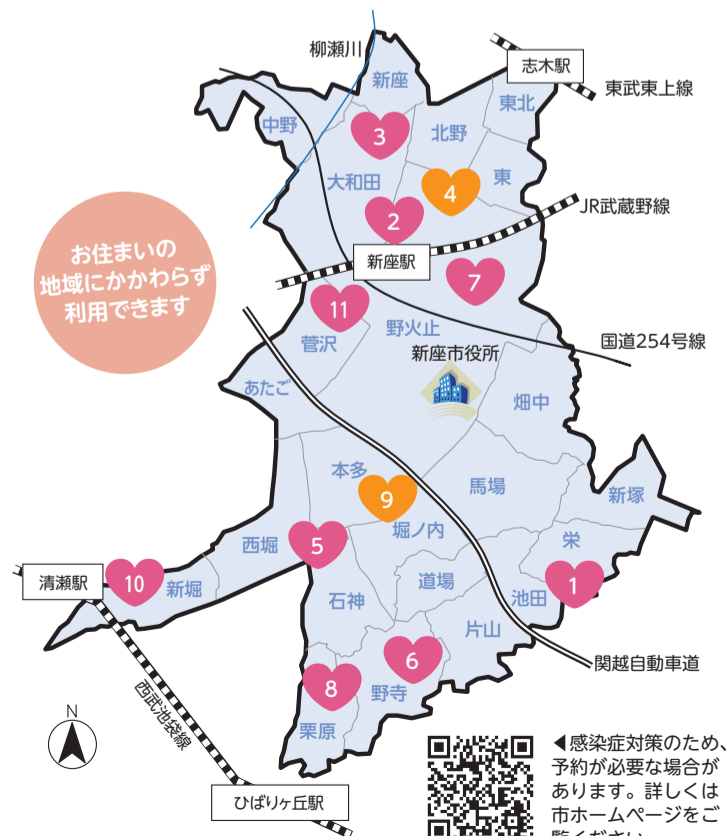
柳瀬川

志木駅

東武東上線

新座

東北

中野

3

北野

大和田

4

東

2

JR武蔵野線

お住まいの地域にかかわらず利用できます

新座駅

7

11

野火止

国道254号線

菅沢

新座市役所

あたご

畑中

本多

9

馬場

新塚

西堀

5

堀ノ内

栄

清瀬駅

10

新堀

道場

1

石神

池田

片山

6

関越自動車道

8

野寺

西武池袋線

N

栗原

◀感染症対策のため、予約が必要な場合があります。詳しくは市ホームページをご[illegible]

ひばりヶ丘駅